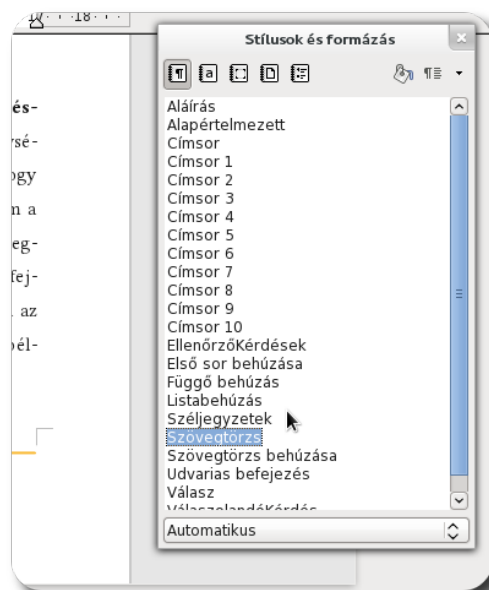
18

és-
ysé-
ogy
n a
eg-
fej-
az
bél-

Stílusok és formázás

Aláírás
Alapértelmezett
Címsor
Címsor 1
Címsor 2
Címsor 3
Címsor 4
Címsor 5
Címsor 6
Címsor 7
Címsor 8
Címsor 9
Címsor 10
EllenőrzőKérdések
Első sor behúzása
Függő behúzás
Listabehúzás
Széljegyzetek
Szövegtörzs
Szövegtörzs behúzása
Udvarias befejezés
Válasz
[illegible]

Automatikus